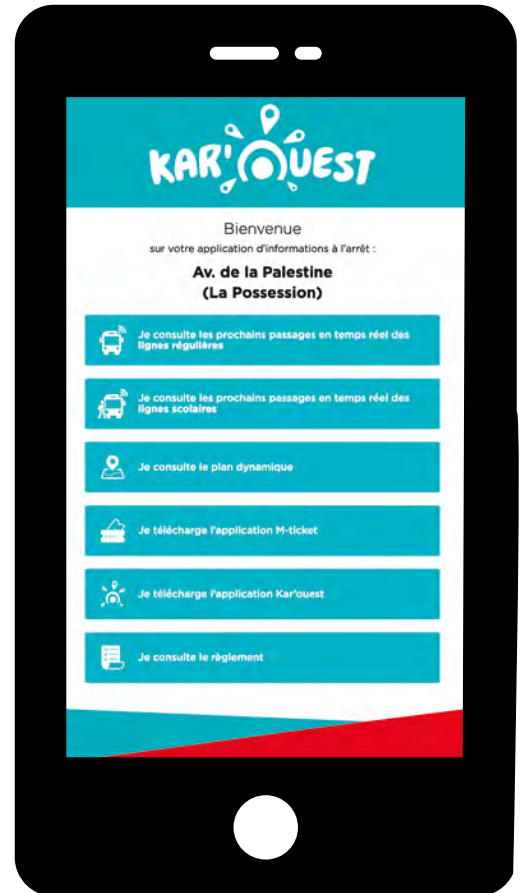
KAR'OUEST

Bienvenue
sur votre application d'informations à l'arrêt :

Av. de la Palestine
(La Possession)

Je consulte les prochains passages en temps réel des lignes régulières

Je consulte les prochains passages en temps réel des lignes scolaires

Je consulte le plan dynamique

Je télécharge l'application M-ticket

Je télécharge l'application Kar'ouest

Je consulte le règlement